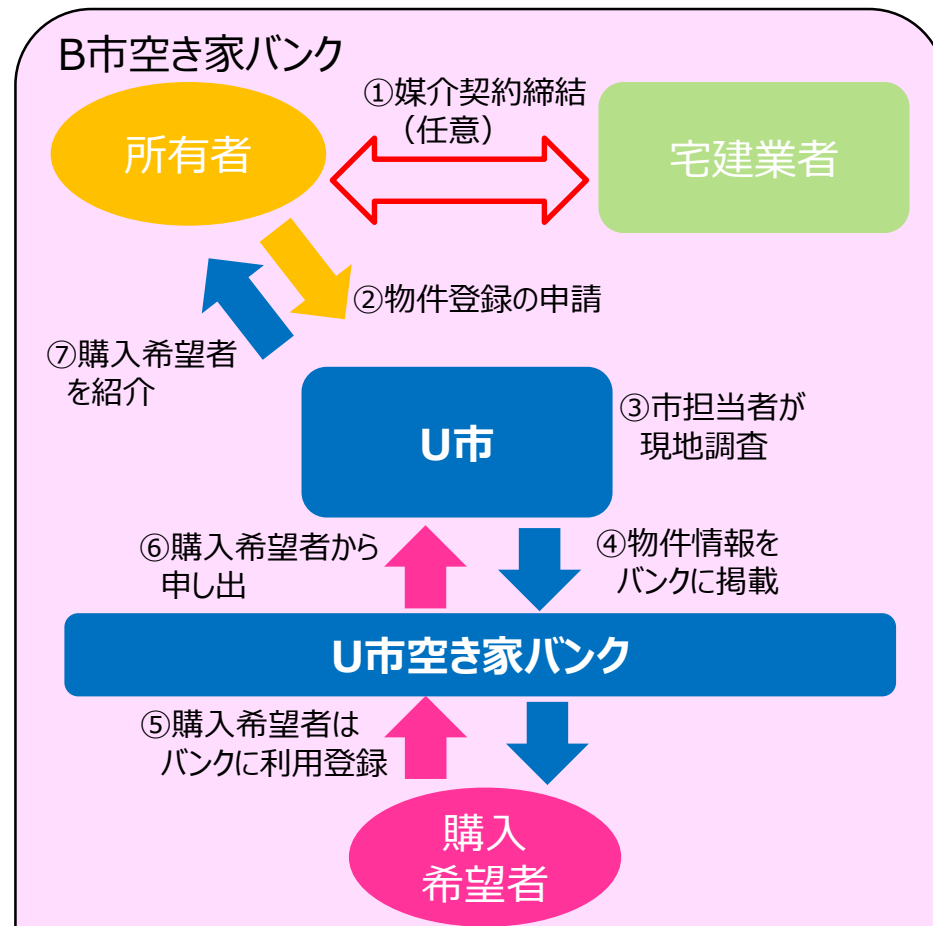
B市空き家バンク

①媒介契約締結（任意）

所有者

宅建業者

②物件登録の申請

⑦購入希望者を紹介

U市

③市担当者が現地調査

⑥購入希望者から申し出

④物件情報をバンクに掲載

U市空き家バンク

⑤購入希望者はバンクに利用登録

購入希望者